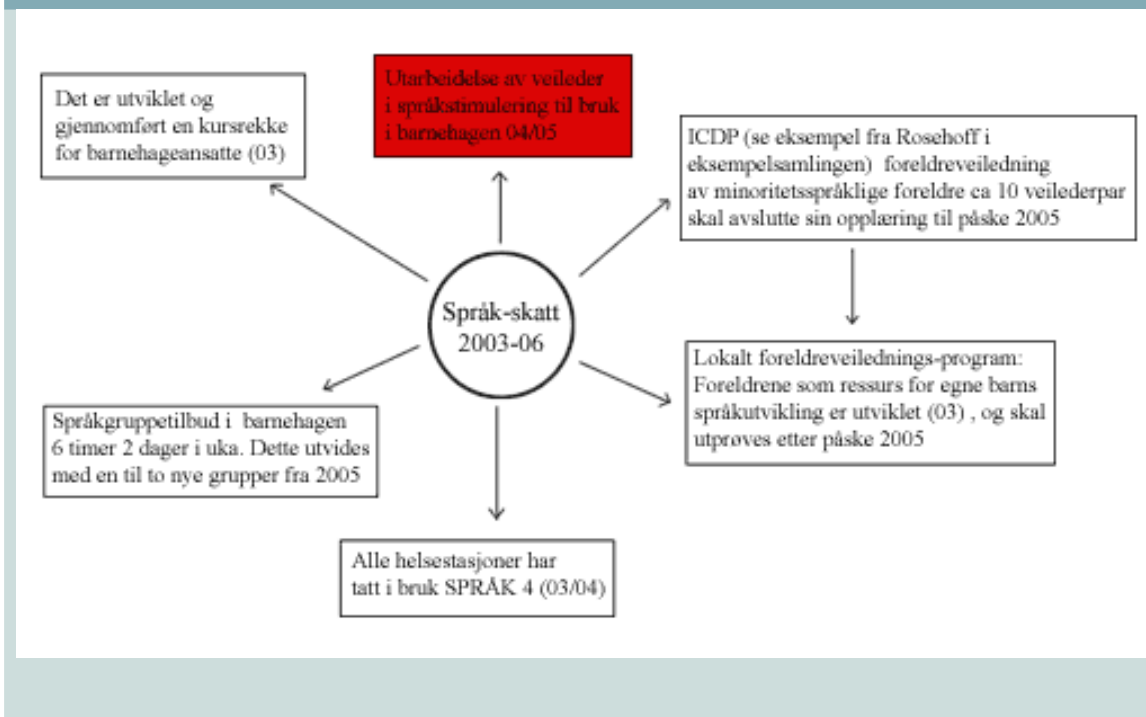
Det er utviklet og gjennomført en kursrekke for barnehageansatte (03)

Utarbeidelse av veileder i språkstimulering til bruk i barnehagen 04/05

ICDP (se eksempel fra Rosehoff i eksempelsamlingen) foreldreveiledning av minoritetsspråklige foreldre ca 10 veilederpar skal avslutte sin opplæring til påske 2005

Språk-skatt 2003-06

Lokalt foreldreveilednings-program: Foreldrene som ressurs for egne barns språkutvikling er utviklet (03) , og skal utprøves etter påske 2005

Språkgruppetilbud i barnehagen 6 timer 2 dager i uka. Dette utvides med en til to nye grupper fra 2005

Alle helsestasjoner har tatt i bruk SPRÅK 4 (03/04)